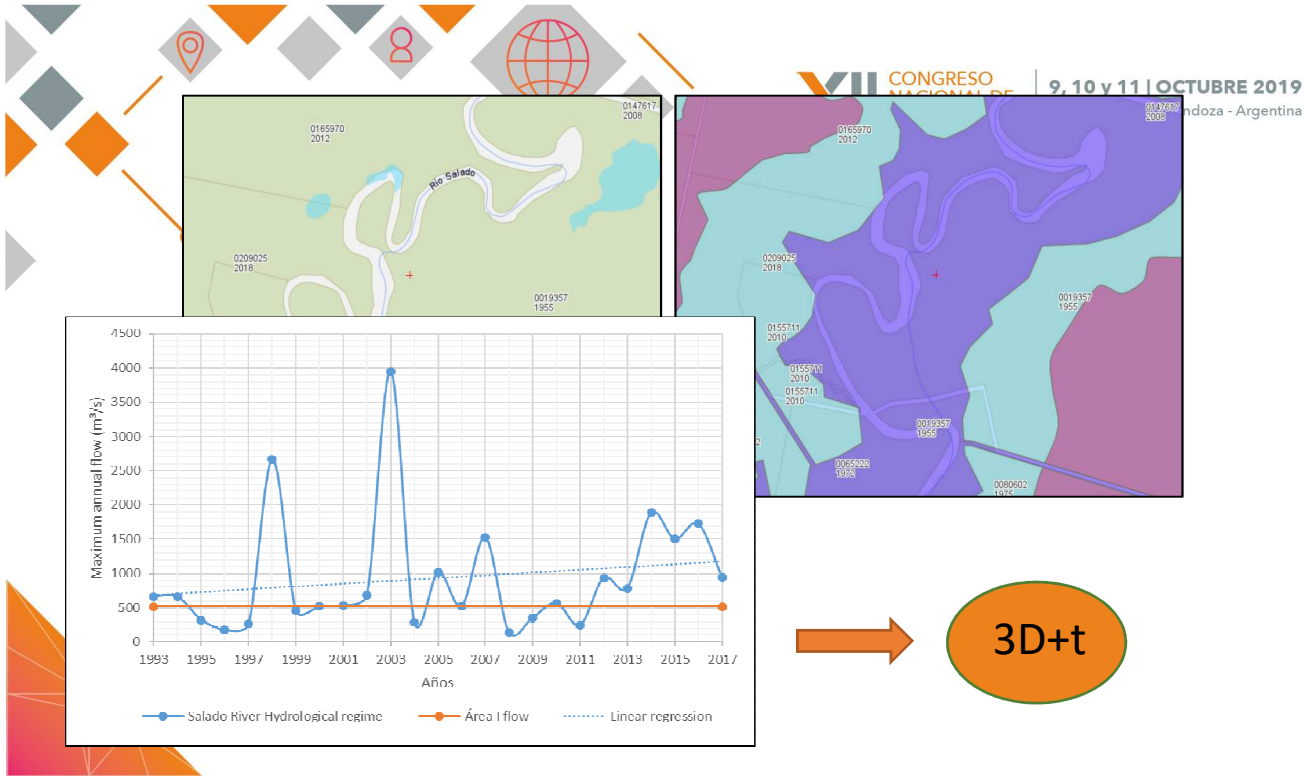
XII CONGRESO NACIONAL DE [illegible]
9, 10 y 11 | OCTUBRE 2019
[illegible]ndoza - Argentina

0165970
2012
0147617
2008
Rio Salado
0209025
2018
0019357
1955

0147617
2008
0165970
2012
0209025
2018
0019357
1955
0155711
2010
0155711
2010
0155711
2010
0019357
1955
0065222
1972
0080602
1975

4500
4000
3500
3000
2500
2000
1500
1000
500
0
Maximum annual flow (m³/s)
1993
1995
1997
1999
2001
2003
2005
2007
2009
2011
2013
2015
2017
Años
Salado River Hydrological regime
Área I flow
Linear regression

3D+t